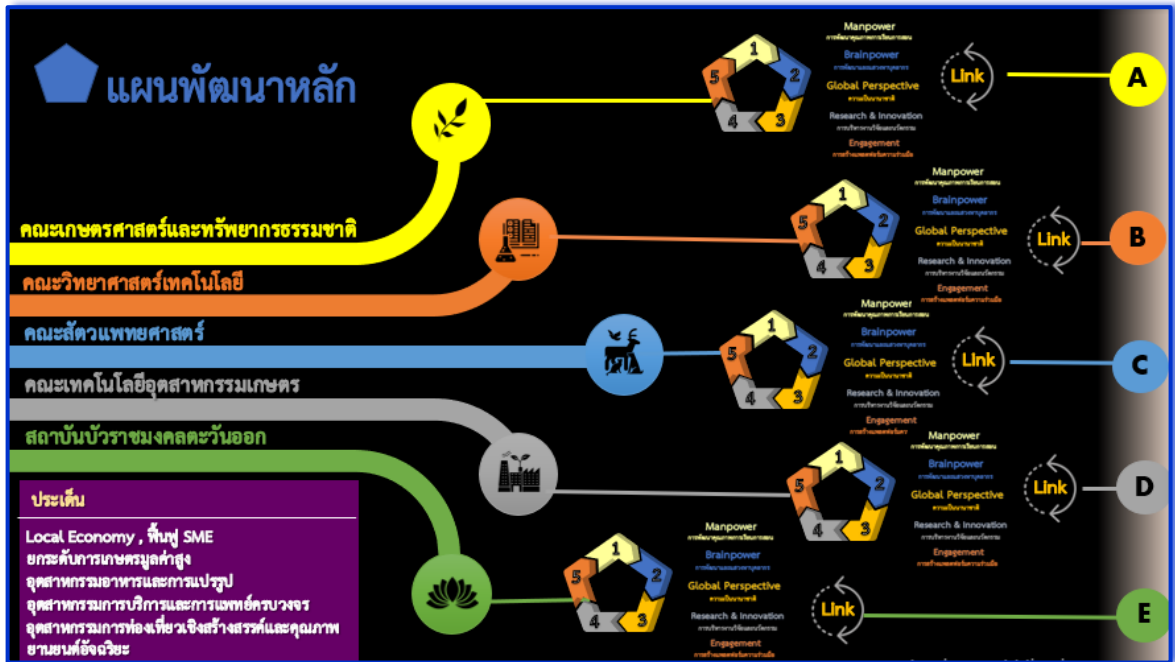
แผนพัฒนาหลัก

คณะเกษตรศาสตร์และทรัพยากรธรรมชาติ

คณะวิทยาศาสตร์เทคโนโลยี

คณะสัตวแพทยศาสตร์

คณะเทคโนโลยีอุตสาหกรรมเกษตร

สถาบันบัวราชมงคลตะวันออก

ประเด็น

Local Economy , ฟื้นฟู SME
ยกระดับการเกษตรมูลค่าสูง
อุตสาหกรรมอาหารและการแปรรูป
อุตสาหกรรมการบริการและการแพทย์ครบวงจร
อุตสาหกรรมการท่องเที่ยวเชิงสร้างสรรค์และคุณภาพ
ยานยนต์อัจฉริยะ

1 2 3 4 5
Manpower
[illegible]
Brainpower
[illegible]
Global Perspective
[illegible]
Research & Innovation
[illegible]
Engagement
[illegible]
Link
A

1 2 3 4 5
Manpower
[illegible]
Brainpower
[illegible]
Global Perspective
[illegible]
Research & Innovation
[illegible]
Engagement
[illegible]
Link
B

1 2 3 4 5
Manpower
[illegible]
Brainpower
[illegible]
Global Perspective
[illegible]
Research & Innovation
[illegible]
Engagement
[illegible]
Link
C

1 2 3 4 5
Manpower
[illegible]
Brainpower
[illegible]
Global Perspective
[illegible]
Research & Innovation
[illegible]
Engagement
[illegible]
Link
D

1 2 3 4 5
Manpower
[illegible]
Brainpower
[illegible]
Global Perspective
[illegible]
Research & Innovation
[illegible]
Engagement
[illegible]
Link
E